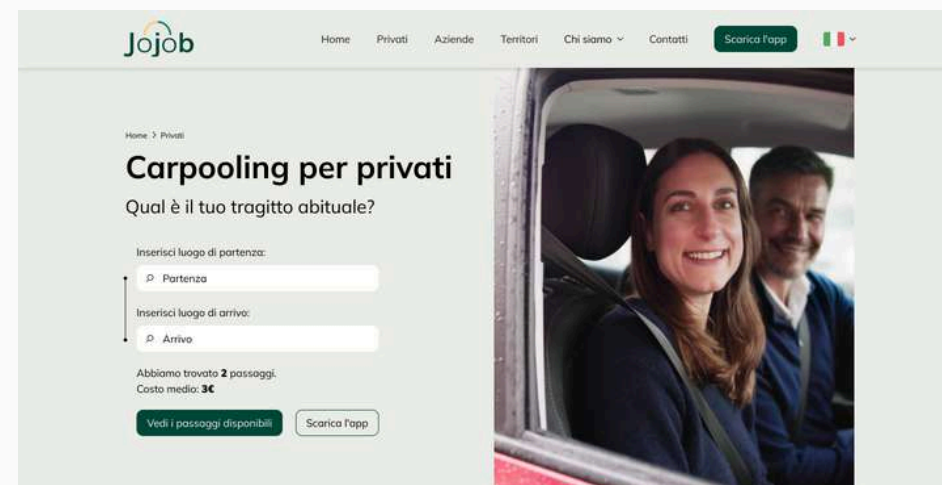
Jojob

Home Privati Aziende Territori Chi siamo Contatti Scarica l'app

Home > Privati

Carpooling per privati

Qual è il tuo tragitto abituale?

Inserisci luogo di partenza:

Partenza

Inserisci luogo di arrivo:

Arrivo

Abbiamo trovato 2 passaggi.
Costo medio: 3€

Vedi i passaggi disponibili

Scarica l'app